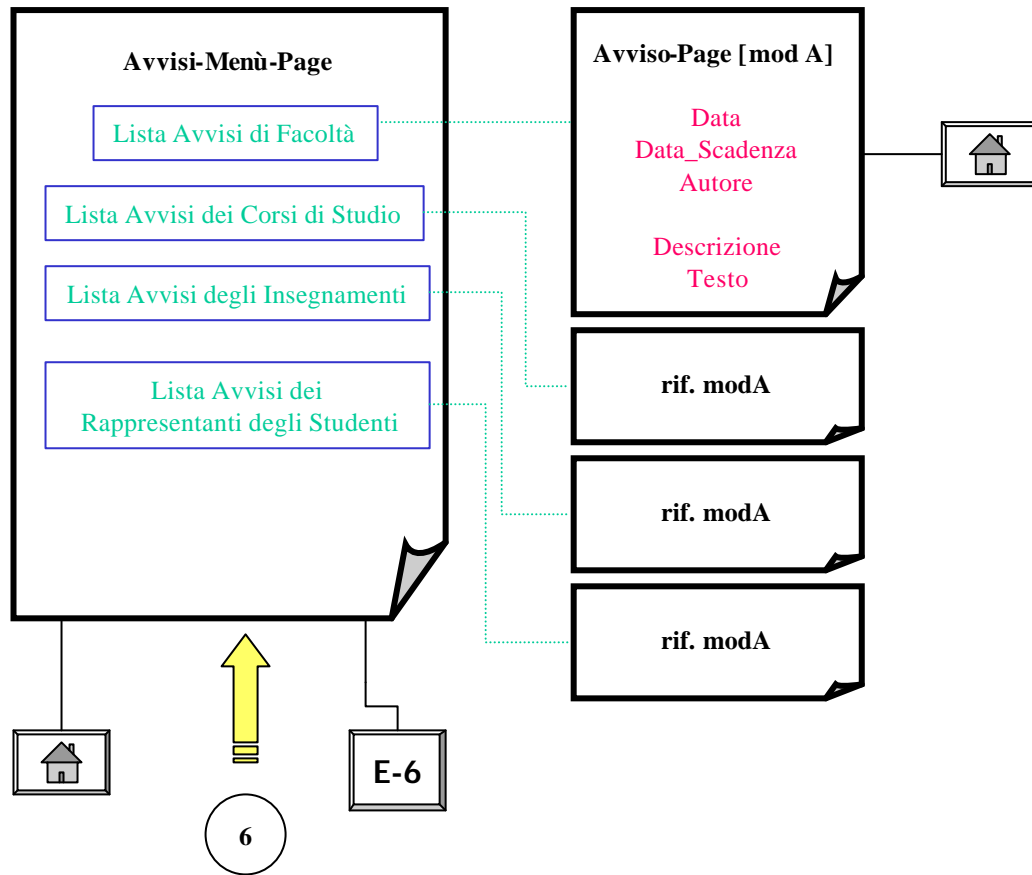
Avvisi-Menù-Page

Lista Avvisi di Facoltà

Lista Avvisi dei Corsi di Studio

Lista Avvisi degli Insegnamenti

Lista Avvisi dei Rappresentanti degli Studenti

Avviso-Page [mod A]

Data
Data_Scadenza
Autore

Descrizione
Testo

rif. modA

rif. modA

rif. modA

E-6

6